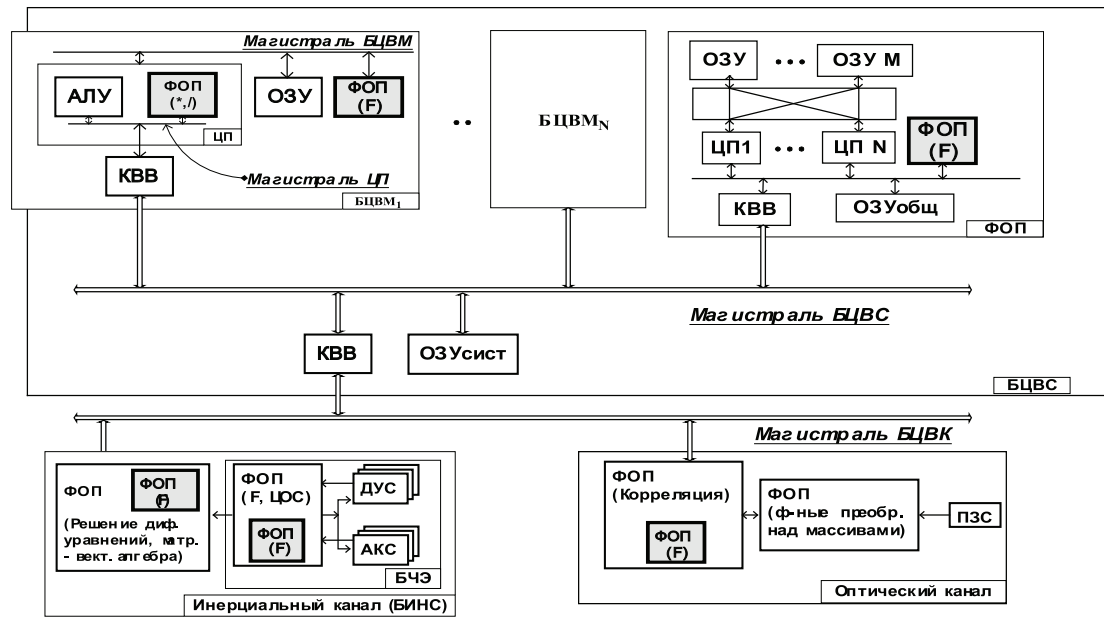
Магистраль БЦВМ

АЛУ

ФОП (*,/)

ОЗУ

ФОП (F)

ЦП

КВВ

Магистраль ЦП

$БЦВМ_1$

••

$БЦВМ_N$

ОЗУ

•••

ОЗУ М

ЦП1

•••

ЦП N

ФОП (F)

КВВ

ОЗУобщ

ФОП

Магистраль БЦВС

КВВ

ОЗУсист

БЦВС

Магистраль БЦВК

ФОП

ФОП (F)

(Решение диф. уравнений, матр. - вект. алгебра)

ФОП (F, ЦОС)

ДУС

ФОП (F)

АКС

БЧЭ

Инерциальный канал (БИНС)

ФОП (Корреляция)

ФОП (F)

ФОП (ф-ные преобр. над массивами)

ПЗС

Оптический канал